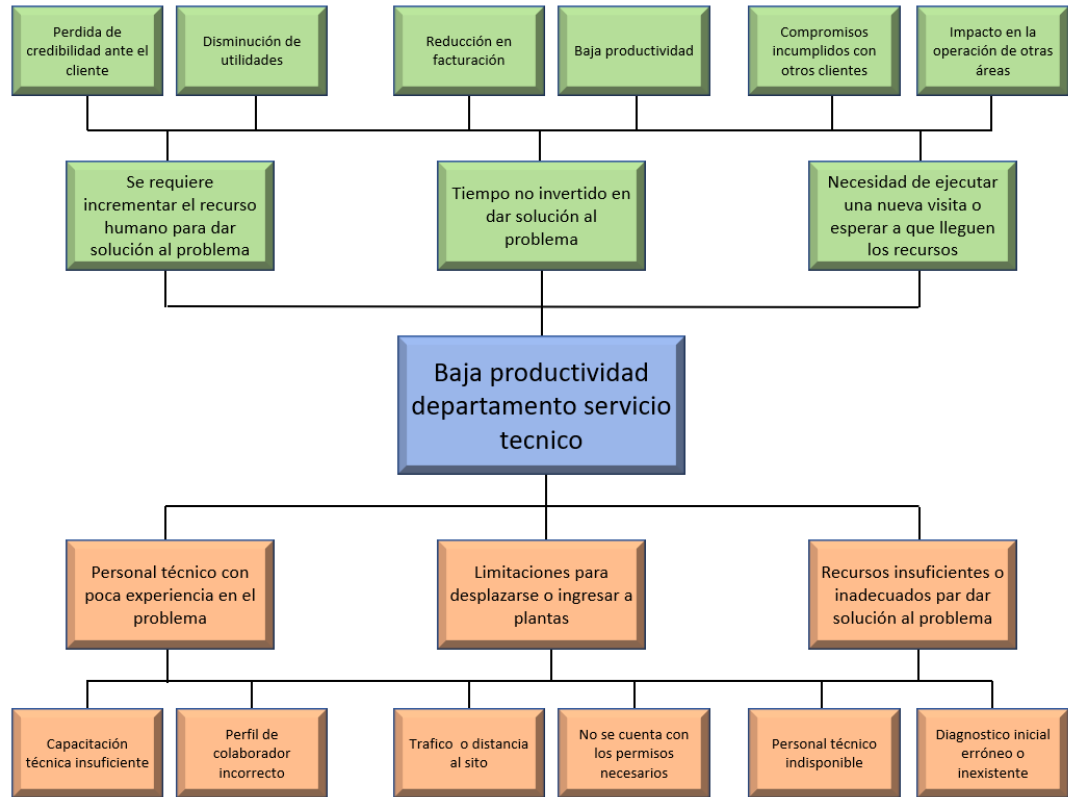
Perdida de credibilidad ante el cliente

Disminución de utilidades

Reducción en facturación

Baja productividad

Compromisos incumplidos con otros clientes

Impacto en la operación de otras áreas

Se requiere incrementar el recurso humano para dar solución al problema

Tiempo no invertido en dar solución al problema

Necesidad de ejecutar una nueva visita o esperar a que lleguen los recursos

Baja productividad departamento servicio tecnico

Personal técnico con poca experiencia en el problema

Limitaciones para desplazarse o ingresar a plantas

Recursos insuficientes o inadecuados par dar solución al problema

Capacitación técnica insuficiente

Perfil de colaborador incorrecto

Trafico o distancia al sito

No se cuenta con los permisos necesarios

Personal técnico indisponible

Diagnostico inicial erróneo o inexistente